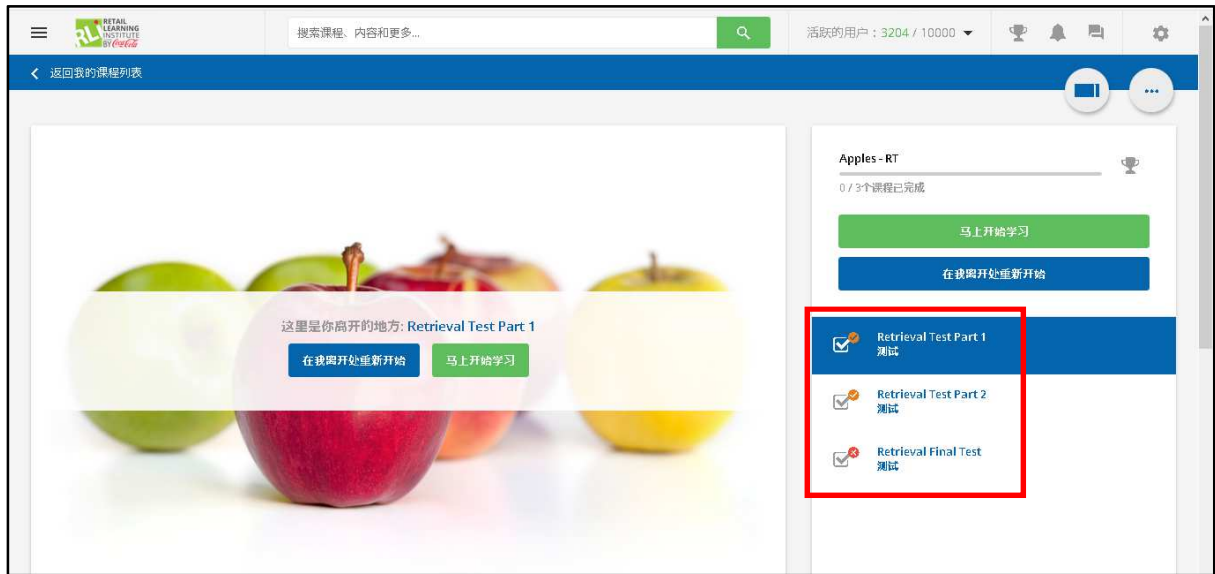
RL RETAIL LEARNING INSTITUTE BY Coca-Cola

搜索课程、内容和更多...

活跃的用户：3204 / 10000

返回我的课程列表

这里是你离开的地方: Retrieval Test Part 1

在我离开处重新开始

马上开始学习

Apples - RT

0 / 3个课程已完成

马上开始学习

在我离开处重新开始

Retrieval Test Part 1
测试

Retrieval Test Part 2
测试

Retrieval Final Test
测试